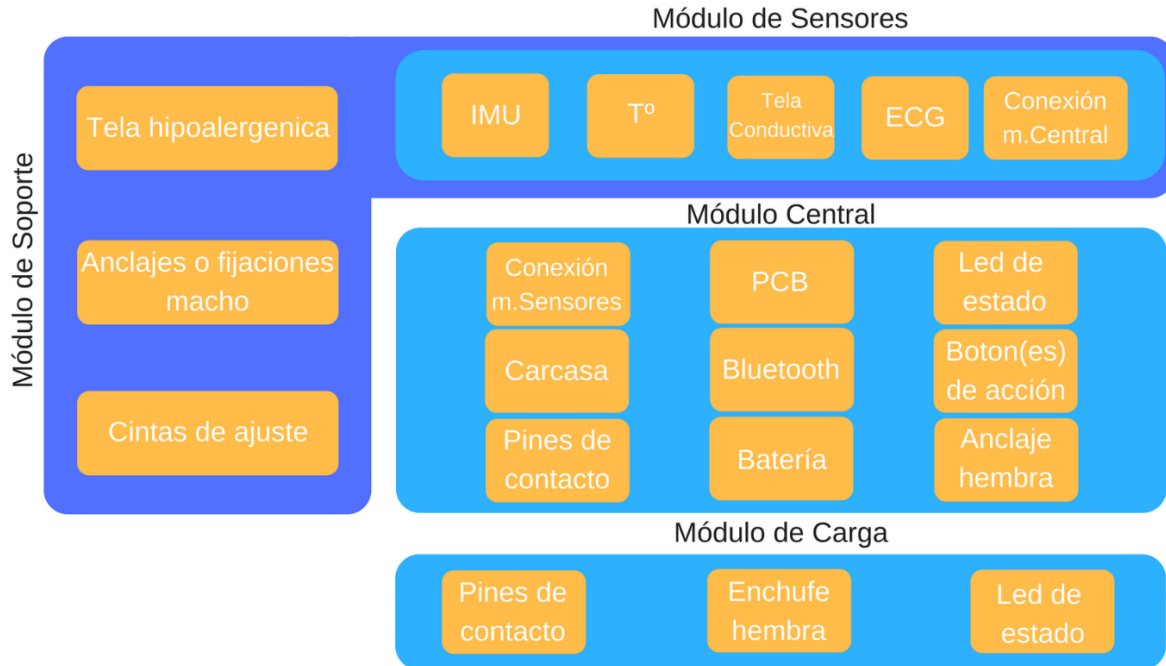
Módulo de Sensores

Módulo de Soporte

Tela hipoalergenica

Anclajes o fijaciones macho

Cintas de ajuste

IMU

Tº

Tela Conductiva

ECG

Conexión m.Central

Módulo Central

Conexión m.Sensores

PCB

Led de estado

Carcasa

Bluetooth

Boton(es) de acción

Pines de contacto

Batería

Anclaje hembra

Módulo de Carga

Pines de contacto

Enchufe hembra

Led de estado